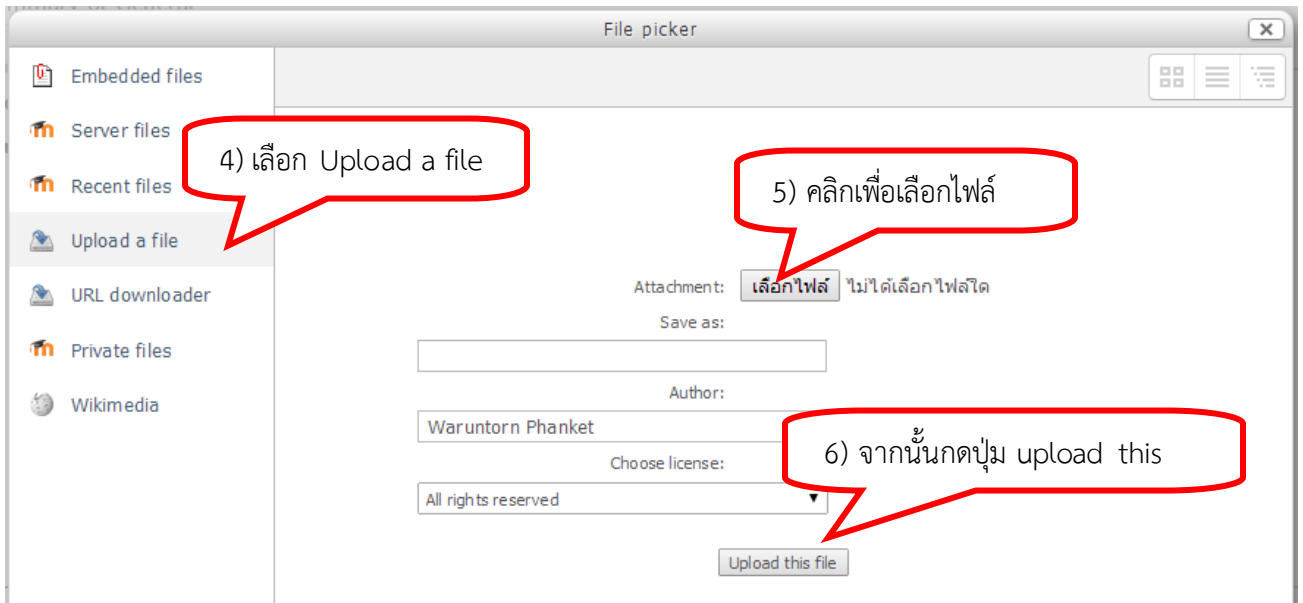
File picker

Embedded files

Server files

Recent files

Upload a file

URL downloader

Private files

Wikimedia

4) เลือก Upload a file

5) คลิกเพื่อเลือกไฟล์

Attachment: เลือกไฟล์ ไม่ได้เลือกไฟล์ใด

Save as:

Author:

Waruntorn Phanket

6) จากนั้นกดปุ่ม upload this

Choose license:

All rights reserved

Upload this file